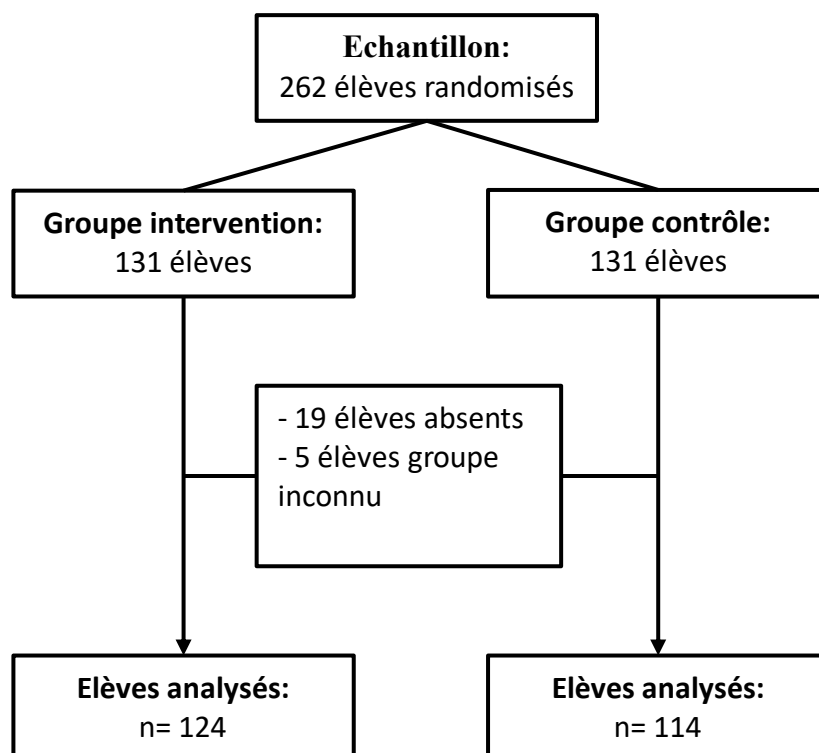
**Echantillon:**
262 élèves randomisés

**Groupe intervention:**
131 élèves

**Groupe contrôle:**
131 élèves

- 19 élèves absents
- 5 élèves groupe inconnu

**Elèves analysés:**
n= 124

**Elèves analysés:**
n= 114